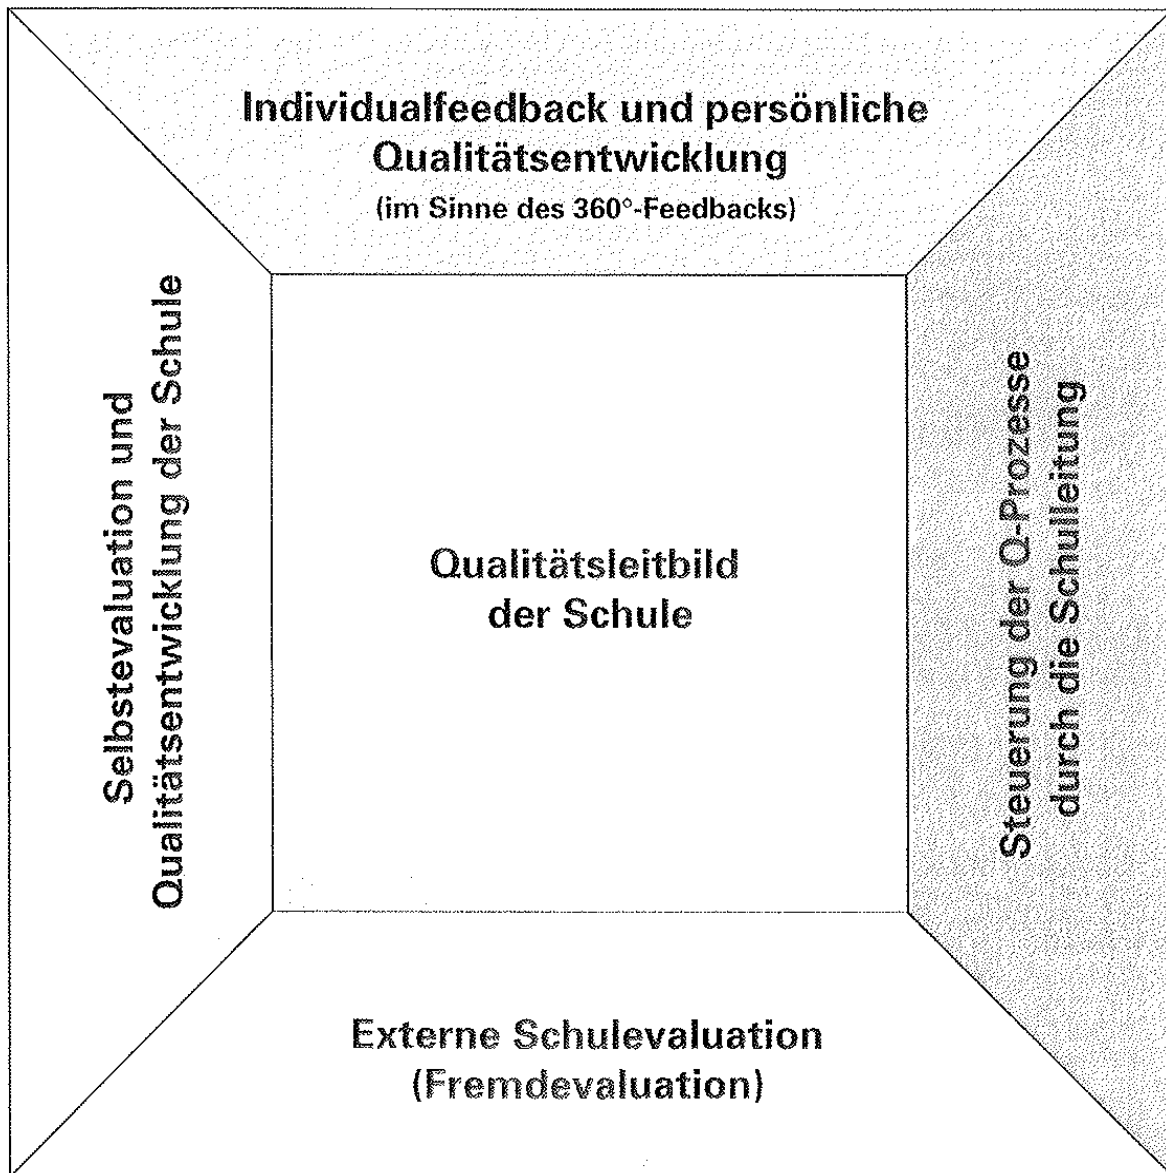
Individualfeedback und persönliche Qualitätsentwicklung
(im Sinne des 360°-Feedbacks)

Selbstevaluation und Qualitätsentwicklung der Schule

Qualitätsleitbild der Schule

Steuerung der Q-Prozesse durch die Schulleitung

Externe Schulevaluation (Fremdevaluation)